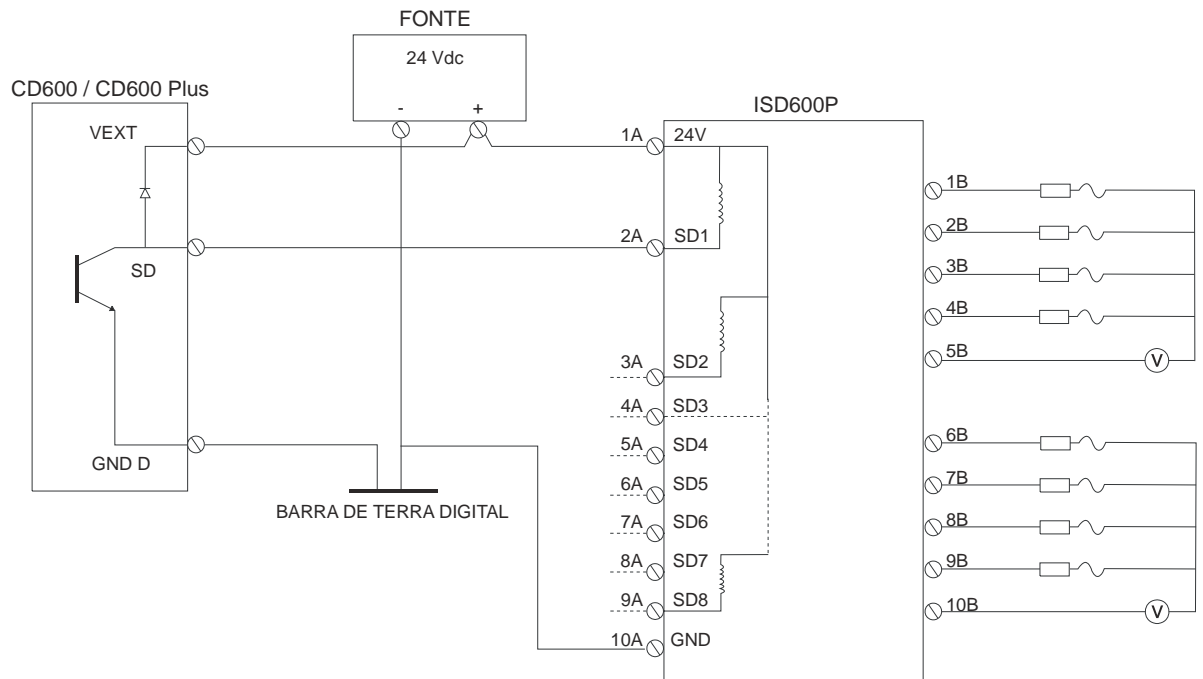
FONTE

24 Vdc

-
+

CD600 / CD600 Plus

VEXT

SD

GND D

BARRA DE TERRA DIGITAL

ISD600P

1A 24V

2A SD1

3A SD2

4A SD3

5A SD4

6A SD5

7A SD6

8A SD7

9A SD8

10A GND

1B

2B

3B

4B

5B

V

6B

7B

8B

9B

10B

V